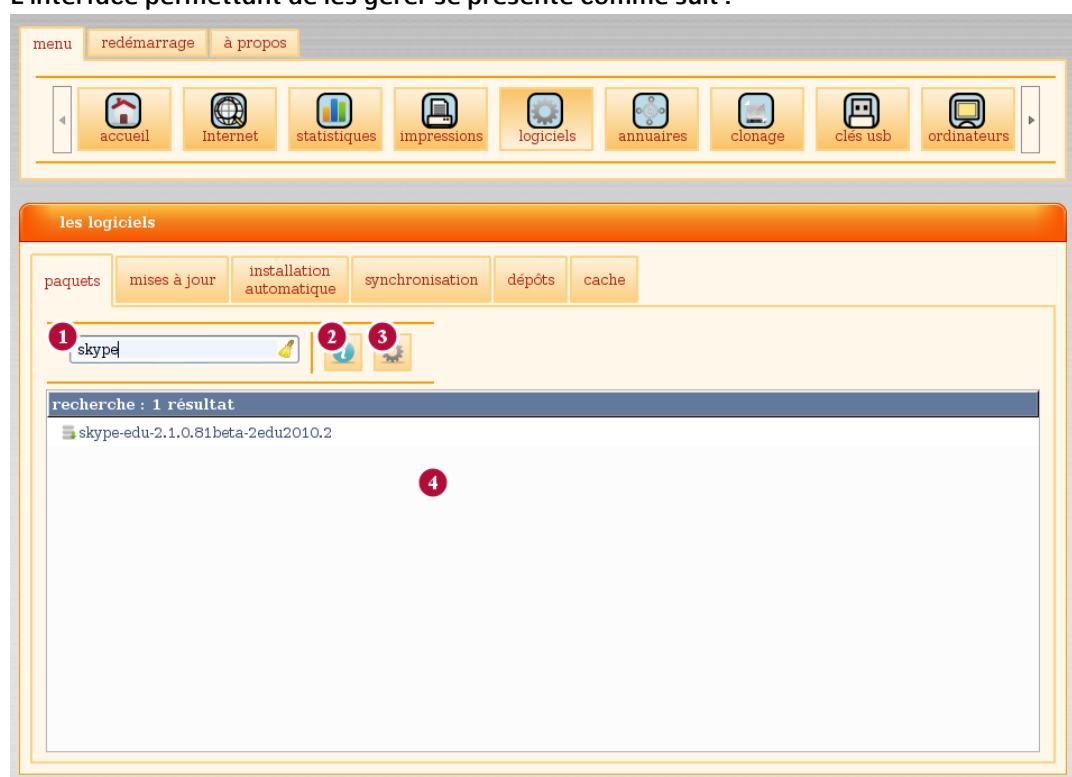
L'interface permettant de les gérer se présente comme suit :

menu redémarrage à propos

accueil Internet statistiques impressions logiciels annuaires clonage clés usb ordinateurs

les logiciels

paquets mises à jour installation automatique synchronisation dépôts cache

1 skype 2 3

recherche : 1 résultat

skype-edu-2.1.0.81beta-2edu2010.2

4